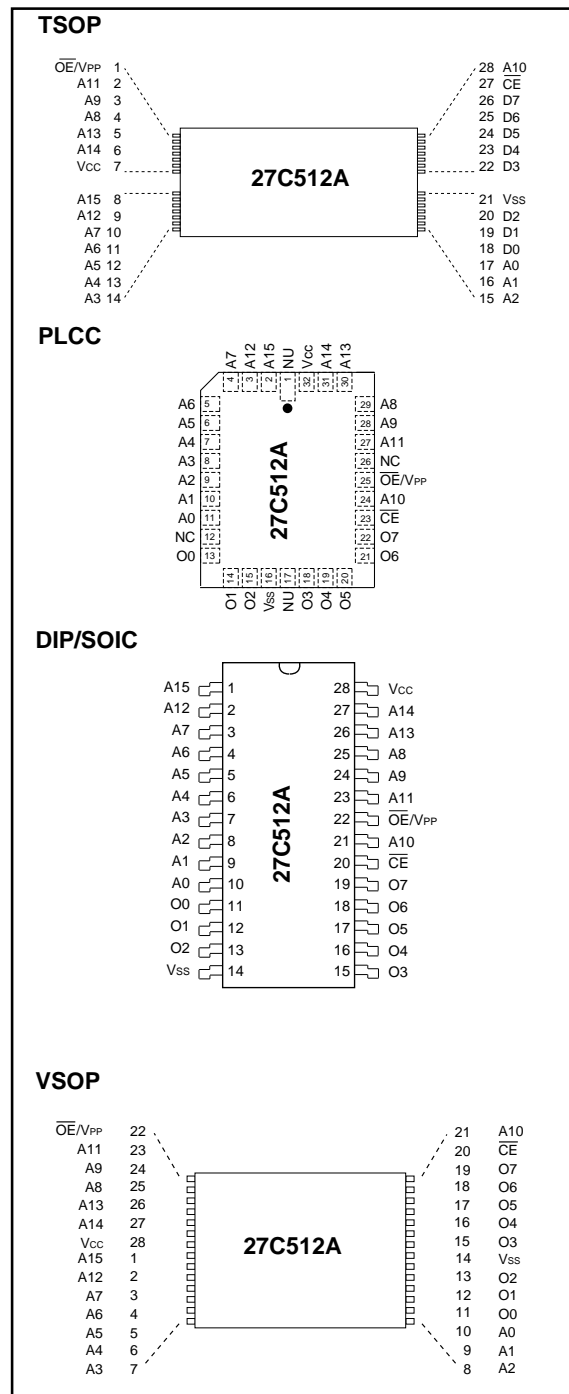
TSOP

$\overline{OE}$/VPP 1
A11 2
A9 3
A8 4
A13 5
A14 6
Vcc 7
A15 8
A12 9
A7 10
A6 11
A5 12
A4 13
A3 14

27C512A

28 A10
27 $\overline{CE}$
26 D7
25 D6
24 D5
23 D4
22 D3
21 Vss
20 D2
19 D1
18 D0
17 A0
16 A1
15 A2

PLCC

A7 4
A12 3
A15 2
NU 1
Vcc 32
A14 31
A13 30

A6 5
A5 6
A4 7
A3 8
A2 9
A1 10
A0 11
NC 12
O0 13

27C512A

29 A8
28 A9
27 A11
26 NC
25 $\overline{OE}$/VPP
24 A10
23 $\overline{CE}$
22 O7
21 O6

14 O1
15 O2
16 Vss
17 NU
18 O3
19 O4
20 O5

DIP/SOIC

A15 1
A12 2
A7 3
A6 4
A5 5
A4 6
A3 7
A2 8
A1 9
A0 10
O0 11
O1 12
O2 13
Vss 14

27C512A

28 Vcc
27 A14
26 A13
25 A8
24 A9
23 A11
22 $\overline{OE}$/VPP
21 A10
20 $\overline{CE}$
19 O7
18 O6
17 O5
16 O4
15 O3

VSOP

$\overline{OE}$/VPP 22
A11 23
A9 24
A8 25
A13 26
A14 27
Vcc 28
A15 1
A12 2
A7 3
A6 4
A5 5
A4 6
A3 7

27C512A

21 A10
20 $\overline{CE}$
19 O7
18 O6
17 O5
16 O4
15 O3
14 Vss
13 O2
12 O1
11 O0
10 A0
9 A1
8 A2